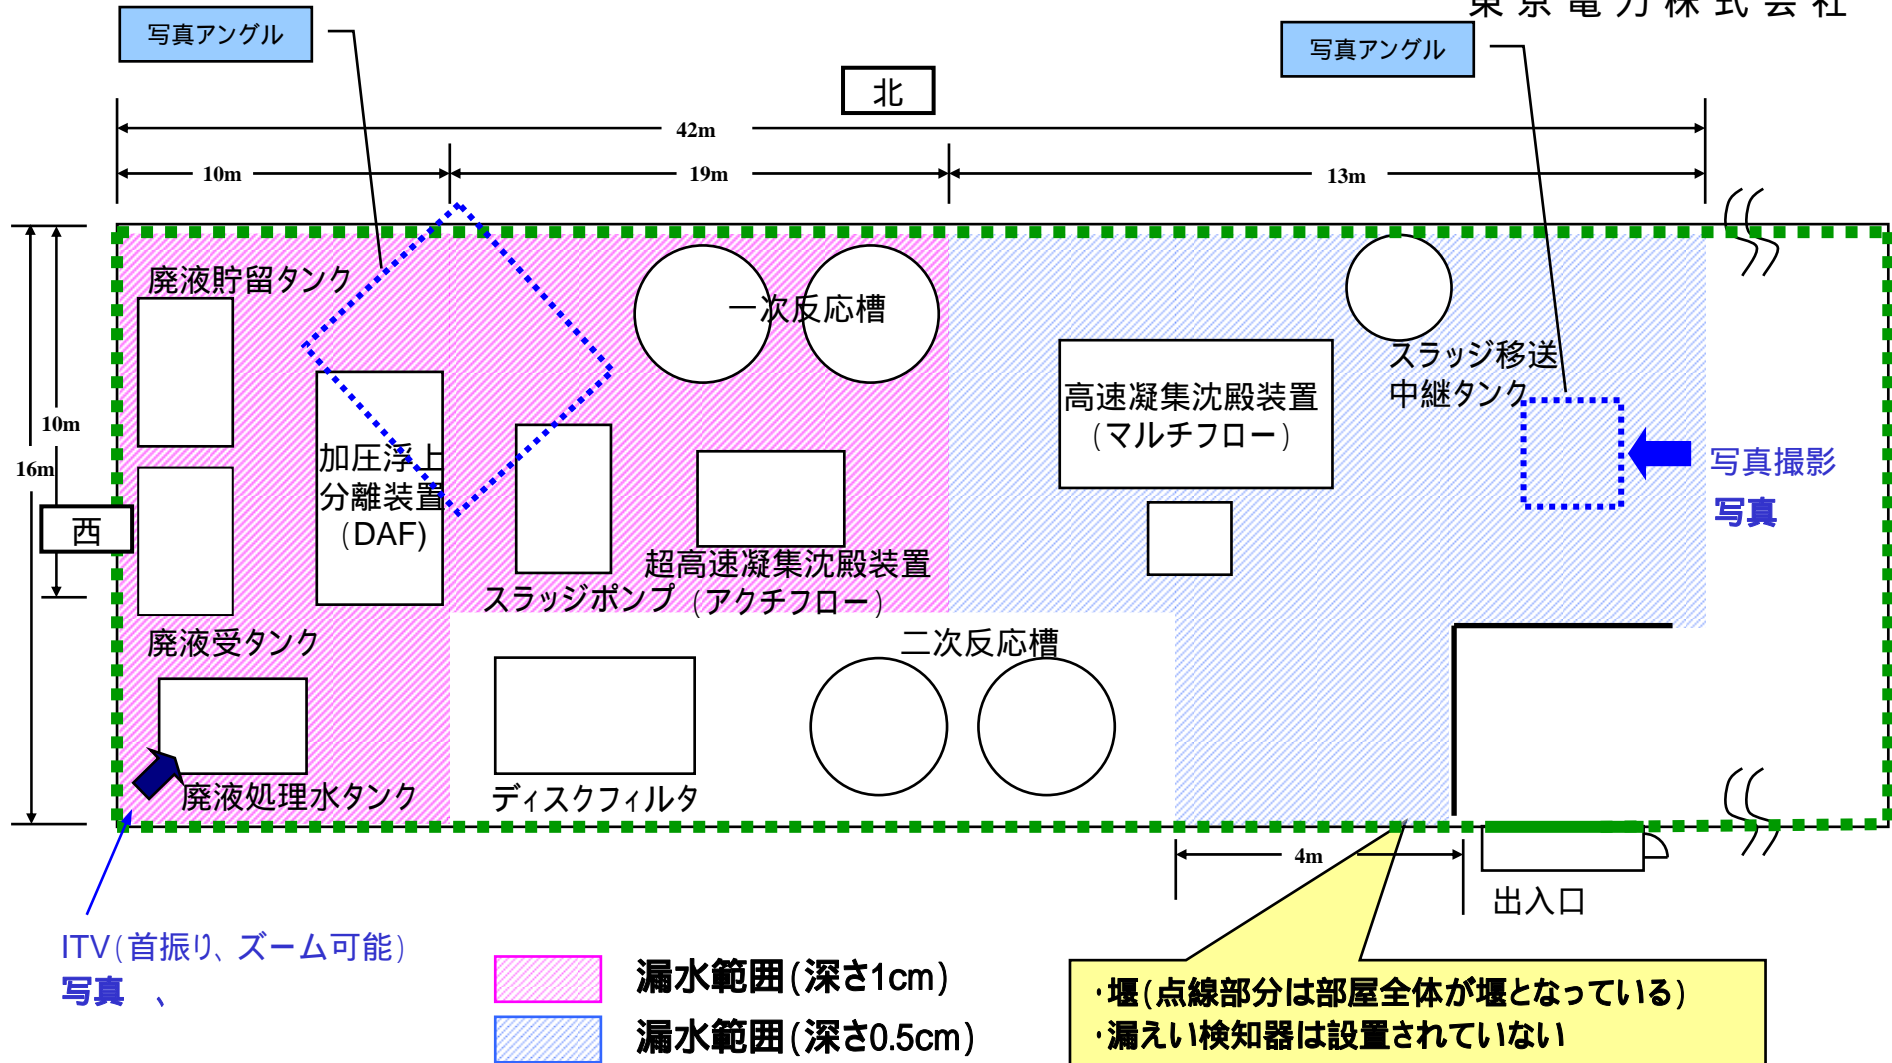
東京電力株式会社

写真アングル

写真アングル

北

42m

10m

19m

13m

10m

16m

西

廃液貯留タンク

一次反応槽

スラッジ移送
中継タンク

高速凝集沈殿装置
（マルチフロー）

写真撮影

写真

加圧浮上
分離装置
（DAF）

超高速凝集沈殿装置

スラッジポンプ

（アクチフロー）

廃液受タンク

二次反応槽

廃液処理水タンク

ディスクフィルタ

4m

出入口

ITV（首振り、ズーム可能）

写真　、

漏水範囲（深さ1cm）

漏水範囲（深さ0.5cm）

・堰（点線部分は部屋全体が堰となっている）
・漏えい検知器は設置されていない